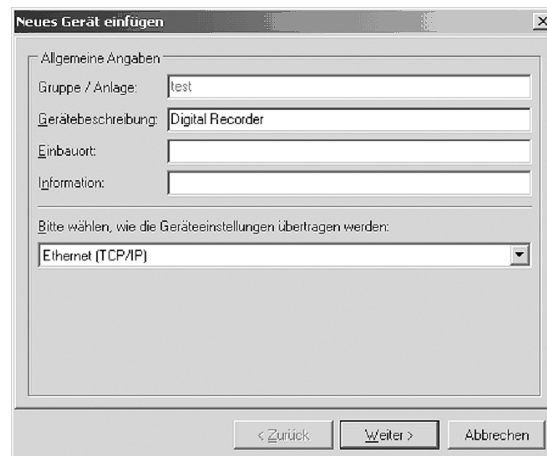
Neues Gerät einfügen

Allgemeine Angaben

Gruppe / Anlage: test

Gerätebeschreibung: Digital Recorder

Einbauort:

Information:

Bitte wählen, wie die Geräteeinstellungen übertragen werden:

Ethernet (TCP/IP)

< Zurück | Weiter > | Abbrechen